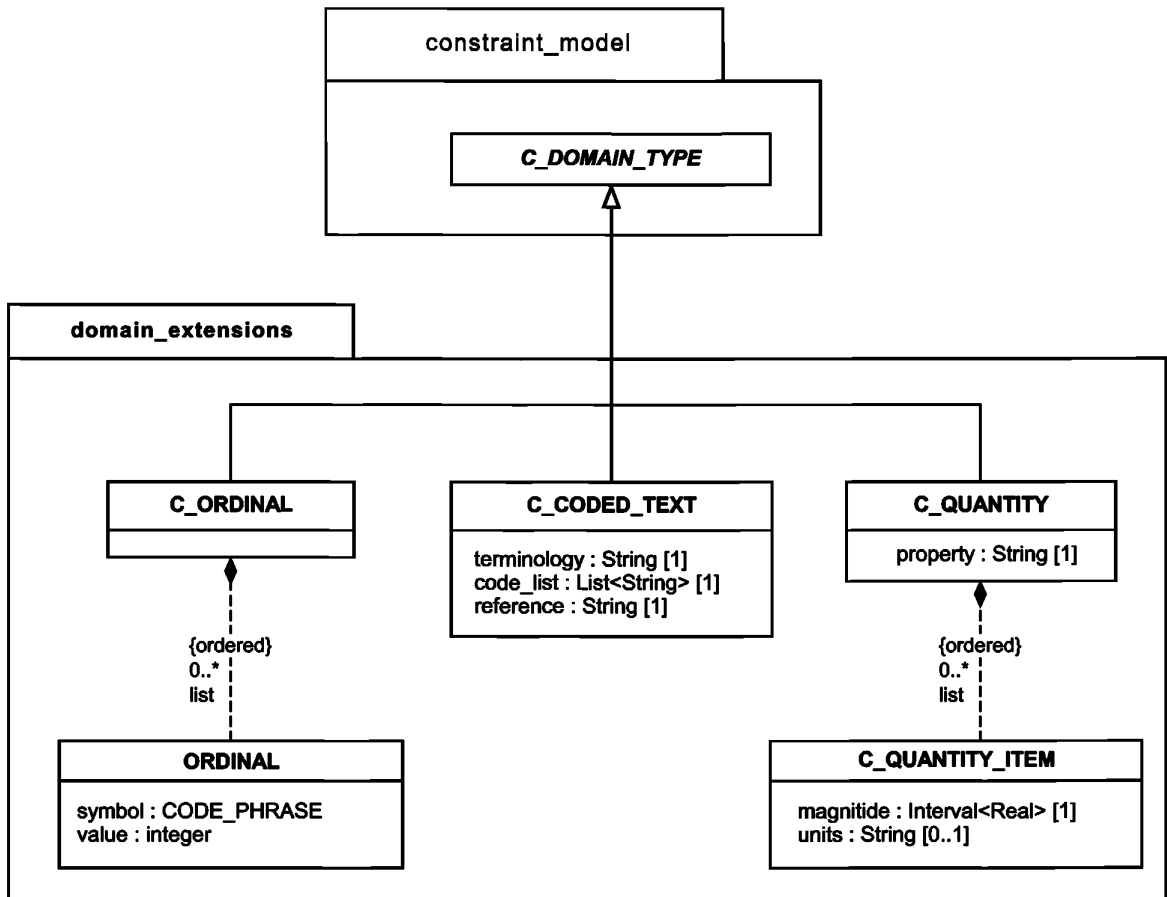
constraint_model

C_DOMAIN_TYPE

domain_extensions

C_ORDINAL

{ordered}
0..*
list

ORDINAL

symbol : CODE_PHRASE
value : integer

C_CODED_TEXT

terminology : String [1]
code_list : List<String> [1]
reference : String [1]

C_QUANTITY

property : String [1]

{ordered}
0..*
list

C_QUANTITY_ITEM

magnitide : Interval<Real> [1]
units : String [0..1]